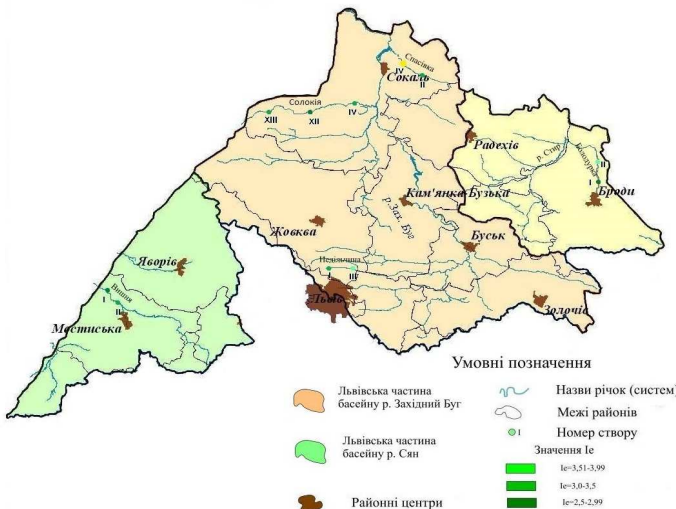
Спасівка
IV
Сокаль
II
Солокія
XIII
XII
IV
Радехів
р. Стир
Болдурка
II
Броди
Кам'янка-Бузька
р. Зах. Буг
Жовква
Буськ
Яворів
Недільчина
III
Львів
I
Вишня
II
Мостиська
Золочів

Умовні позначення

Львівська частина басейну р. Західний Буг

Львівська частина басейну р. Сян

Районні центри

Назви річок (систем)

Межі районів

I Номер створу

Значення Іе

Іе=3,51-3,99

Іе=3,0-3,5

Іе=2,5-2,99